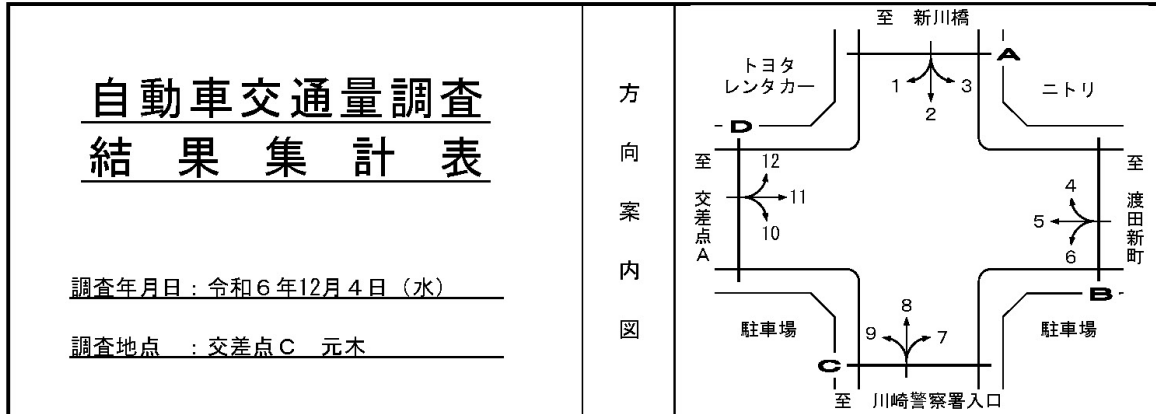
自動車交通量調査
結果集計表

調査年月日：令和６年12月４日（水）

調査地点　：交差点Ｃ　元木

方向案内図

至　新川橋

トヨタ
レンタカー

ニトリ

A

D

B

C

1
2
3

至
交差点A

12
11
10

至
渡田新町

4
5
6

駐車場

駐車場

8
9
7

至　川崎警察署入口